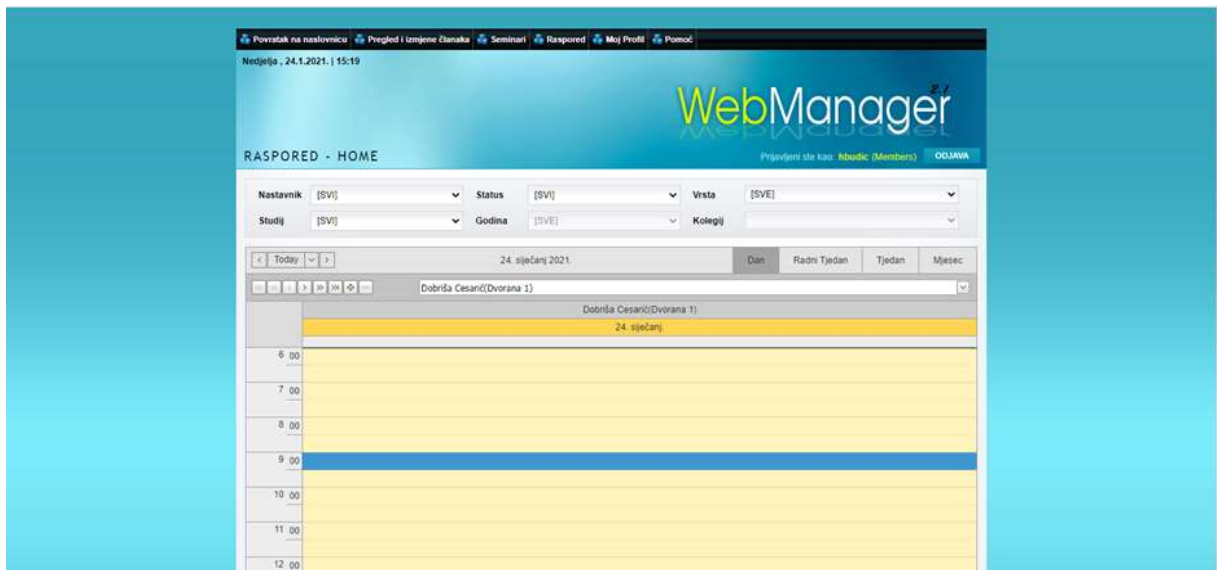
Povratak na naslovnicu   Pregled i izmjene članaka   Seminari   Raspored   Moj Profil   Pomoć

Nedjelja , 24.1.2021. | 15:19

WebManager 2.1

RASPORED - HOME

Prijavljeni ste kao: hbudic (Members)   ODJAVA

Nastavnik [SVI]   Status [SVI]   Vrsta [SVE]
Studij [SVI]   Godina [SVE]   Kolegij

Today

24. siječanj 2021.

Dan   Radni Tjedan   Tjedan   Mjesec

Dobriša Cesarić(Dvorana 1)

Dobriša Cesarić(Dvorana 1)

24. siječanj.

6 00
7 00
8 00
9 00
10 00
11 00
12 00